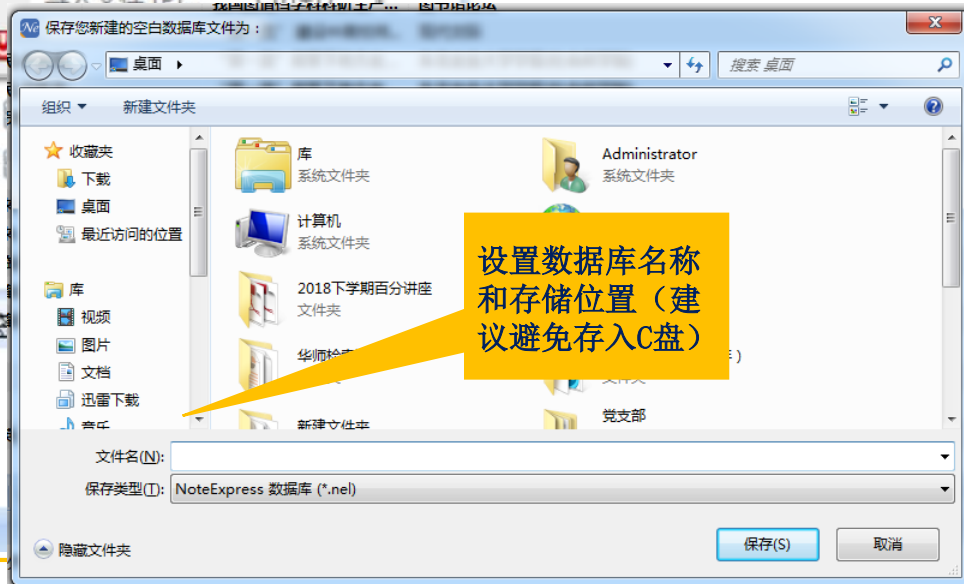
保存您新建的空白数据库文件为：

桌面 ▸

搜索 桌面

组织 ▾ 新建文件夹

收藏夹
下载
桌面
最近访问的位置

库
视频
图片
文档
迅雷下载
音乐

库
系统文件夹

Administrator
系统文件夹

计算机
系统文件夹

2018下学期百分讲座
文件夹

华师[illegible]
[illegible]

新建文件夹

党支部

设置数据库名称和存储位置（建议避免存入C盘）

文件名(N):

保存类型(T): NoteExpress 数据库 (*.nel)

隐藏文件夹

保存(S)

取消